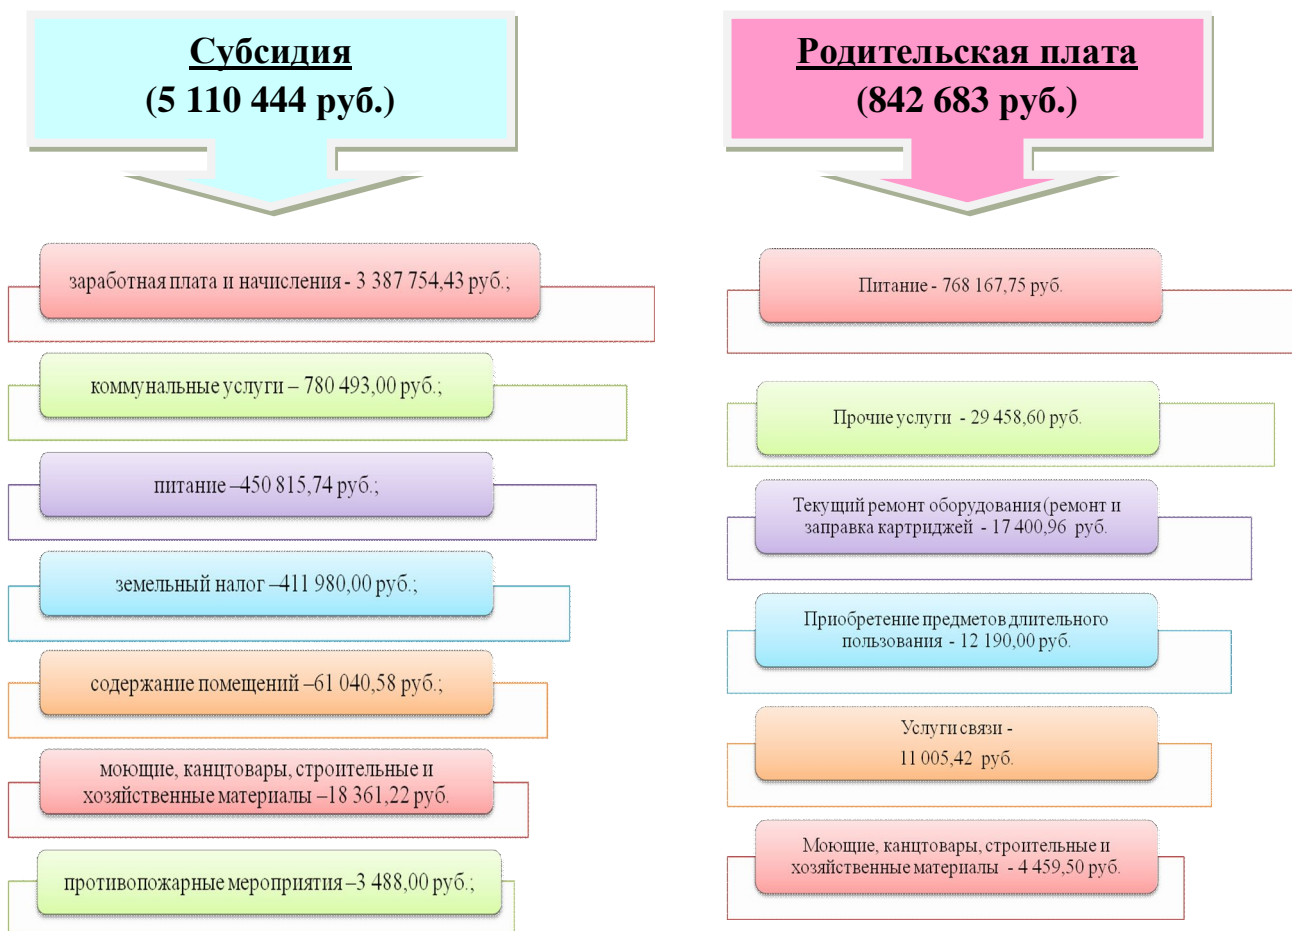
Субсидия
(5 110 444 руб.)

заработная плата и начисления - 3 387 754,43 руб.;

коммунальные услуги – 780 493,00 руб.;

питание –450 815,74 руб.;

земельный налог –411 980,00 руб.;

содержание помещений –61 040,58 руб.;

моющие, канцтовары, строительные и хозяйственные материалы –18 361,22 руб.

противопожарные мероприятия –3 488,00 руб.;

Родительская плата
(842 683 руб.)

Питание - 768 167,75 руб.

Прочие услуги - 29 458,60 руб.

Текущий ремонт оборудования (ремонт и заправка картриджей - 17 400,96 руб.

Приобретение предметов длительного пользования - 12 190,00 руб.

Услуги связи -
11 005,42 руб.

Моющие, канцтовары, строительные и хозяйственные материалы - 4 459,50 руб.